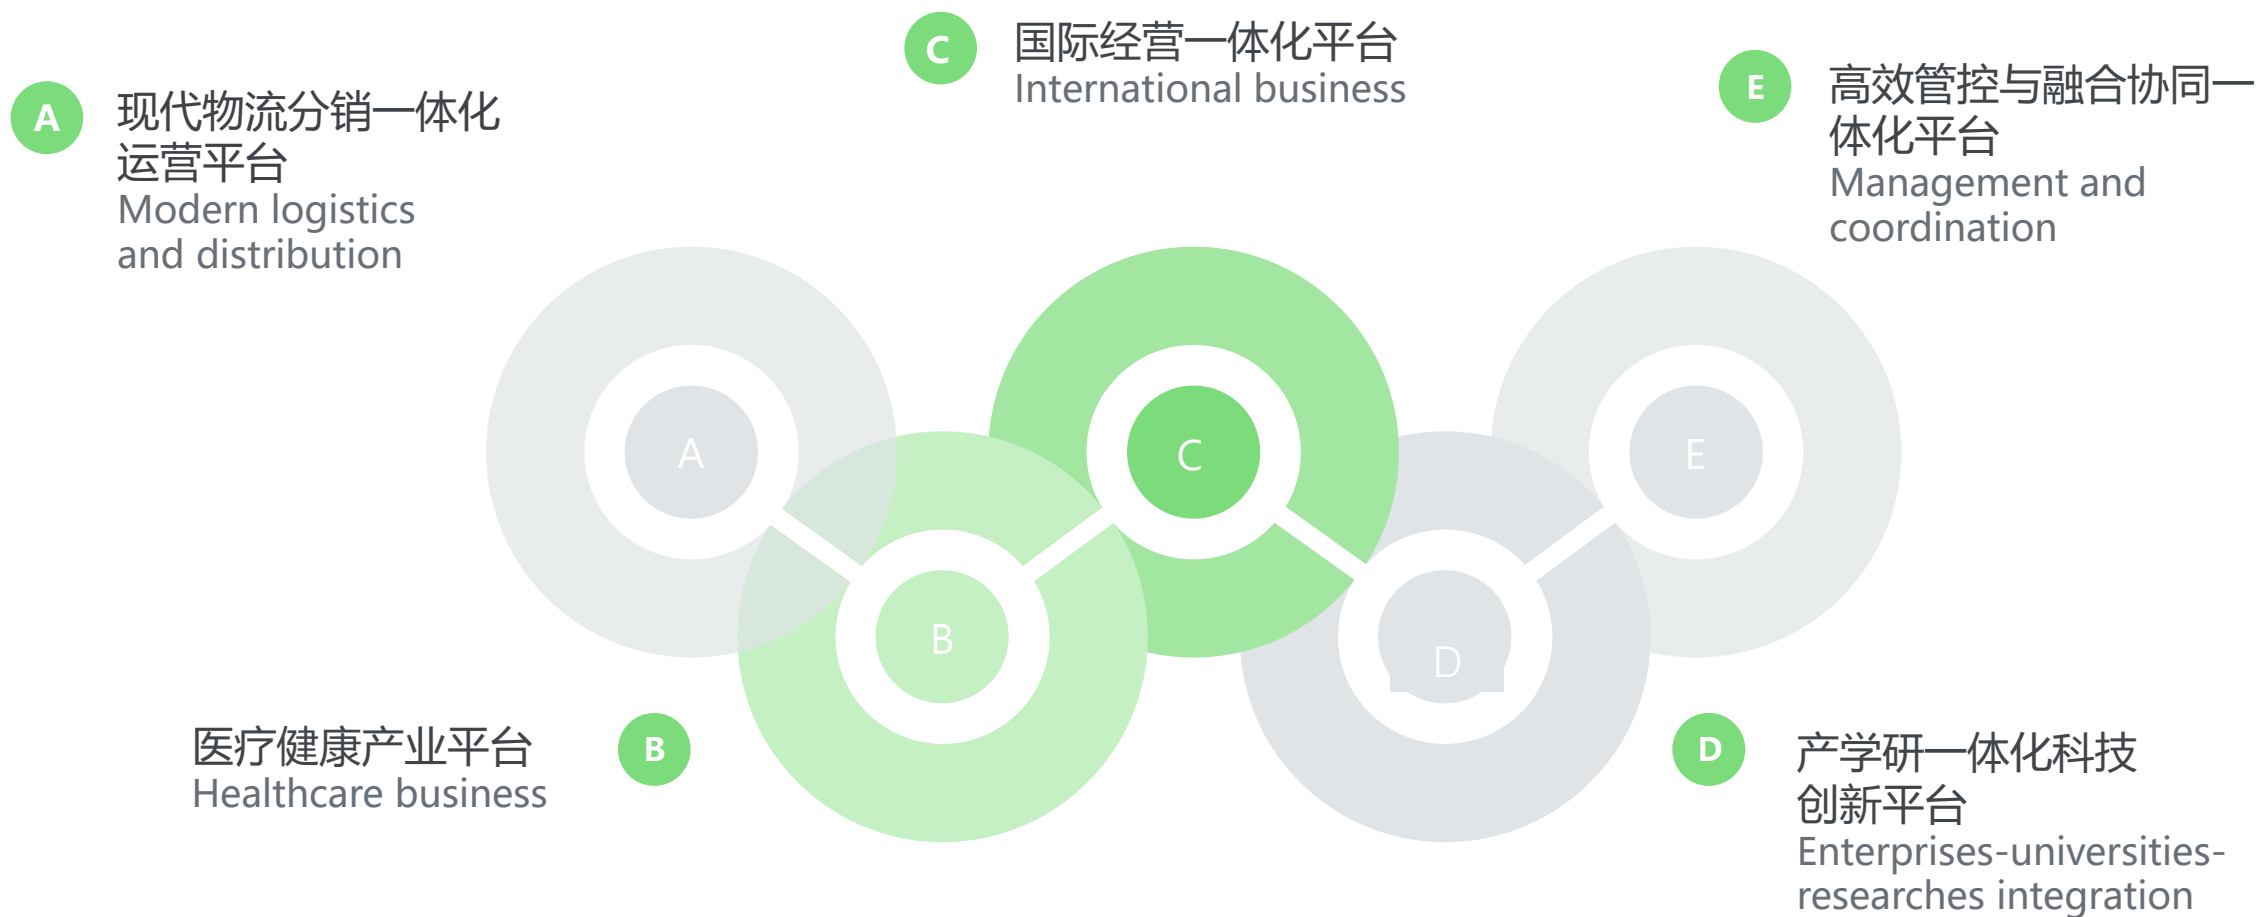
C
国际经营一体化平台
International business

A
现代物流分销一体化运营平台
Modern logistics and distribution

E
高效管控与融合协同一体化平台
Management and coordination

A

C

E

B

D

B
医疗健康产业平台
Healthcare business

D
产学研一体化科技创新平台
Enterprises-universities-researches integration